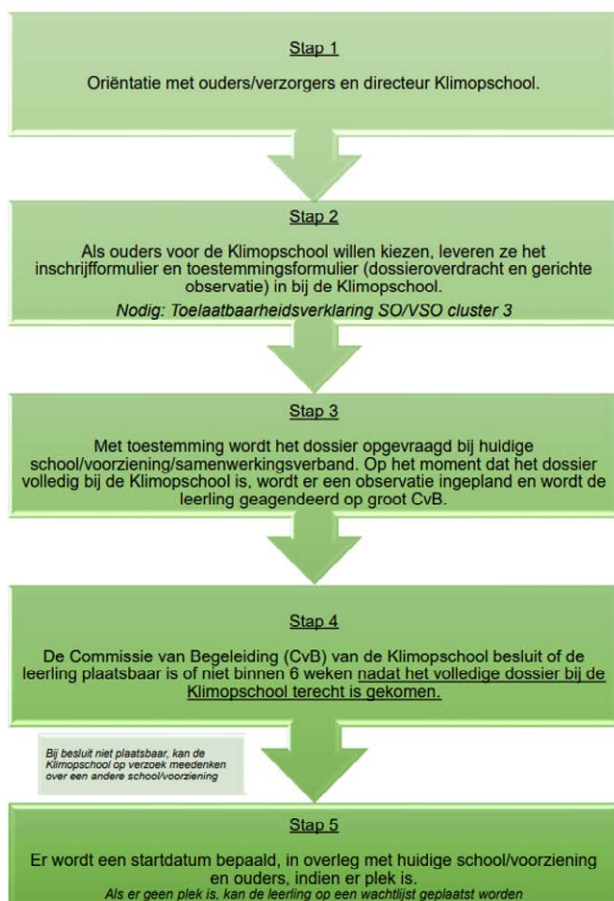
Stap 1

Oriëntatie met ouders/verzorgers en directeur Klimopschool.

Stap 2

Als ouders voor de Klimopschool willen kiezen, leveren ze het inschrijfformulier en toestemmingsformulier (dossieroverdracht en gerichte observatie) in bij de Klimopschool.

*Nodig: Toelaatbaarheidsverklaring SO/VSO cluster 3*

Stap 3

Met toestemming wordt het dossier opgevraagd bij huidige school/voorziening/samenwerkingsverband. Op het moment dat het dossier volledig bij de Klimopschool is, wordt er een observatie ingepland en wordt de leerling geagendeerd op groot CvB.

Stap 4

De Commissie van Begeleiding (CvB) van de Klimopschool besluit of de leerling plaatsbaar is of niet binnen 6 weken nadat het volledige dossier bij de Klimopschool terecht is gekomen.

*Bij besluit niet plaatsbaar, kan de Klimopschool op verzoek meedenken over een andere school/voorziening*

Stap 5

Er wordt een startdatum bepaald, in overleg met huidige school/voorziening en ouders, indien er plek is.

*Als er geen plek is, kan de leerling op een wachtlijst geplaatst worden*